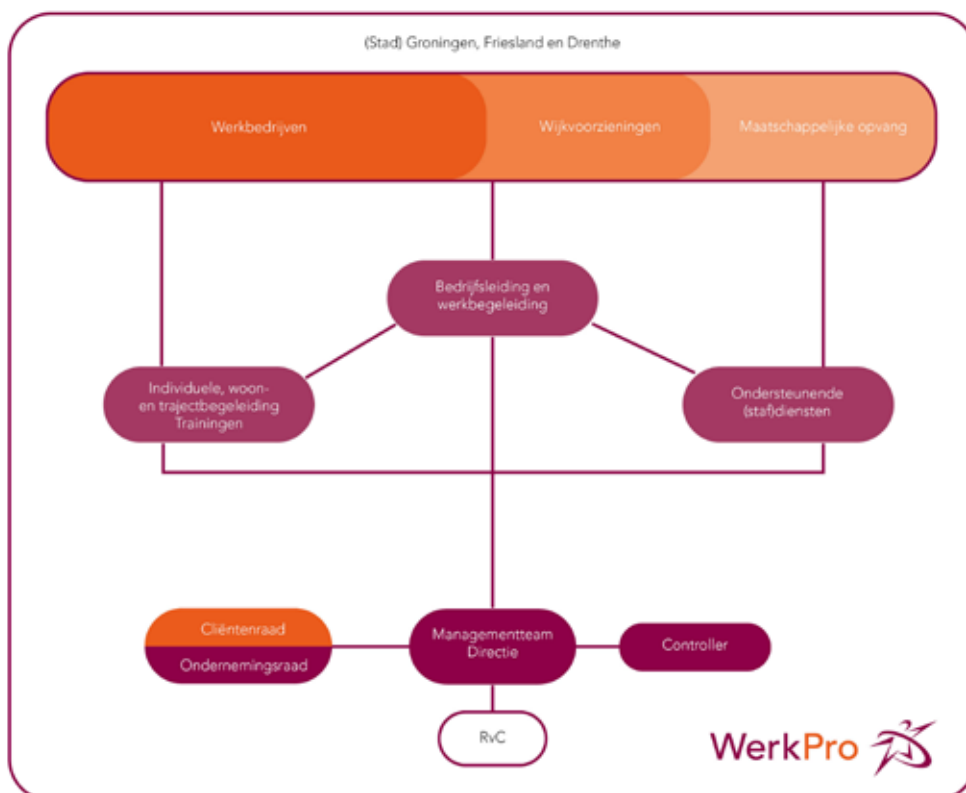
(Stad) Groningen, Friesland en Drenthe

Werkbedrijven

Wijkvoorzieningen

Maatschappelijke opvang

Bedrijfsleiding en werkbegeleiding

Individuele, woon- en trajectbegeleiding Trainingen

Ondersteunende (staf)diensten

Cliëntenraad

Ondernemingsraad

Managementteam Directie

Controller

RvC

WerkPro